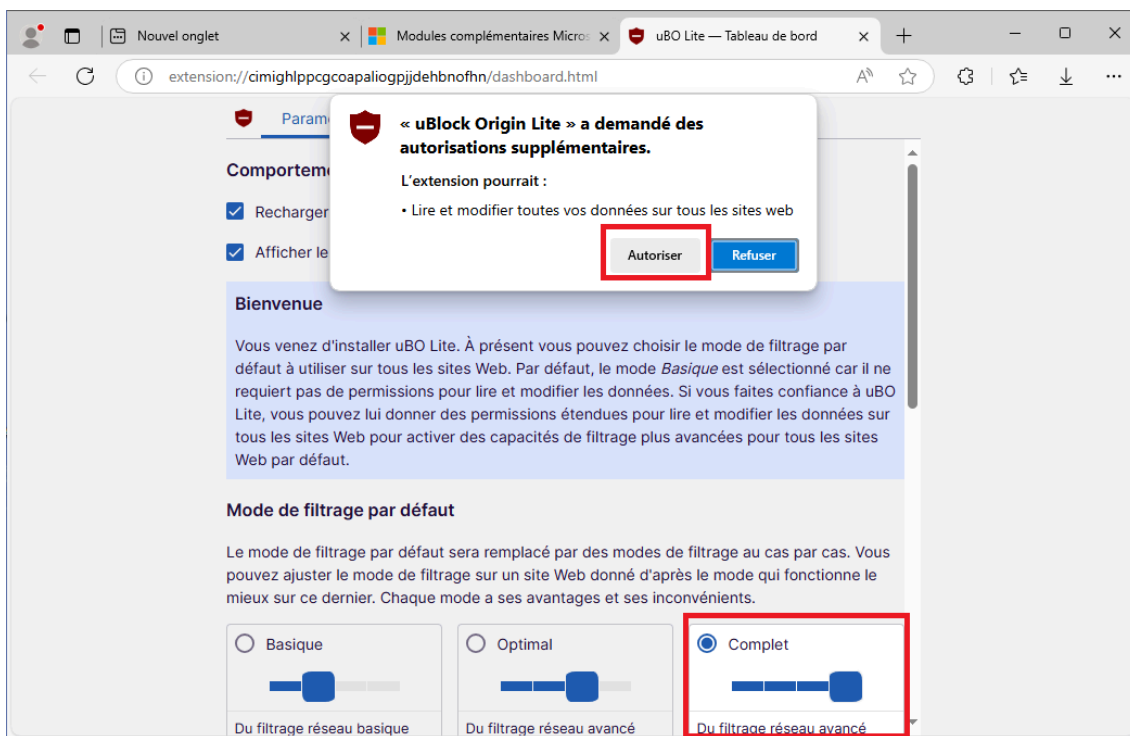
Nouvel onglet
Modules complémentaires Micros
uBO Lite — Tableau de bord
extension://cimighlppcgcoapaliogpjjdehbnofhn/dashboard.html

Param

Comportem

Recharger

Afficher le

« uBlock Origin Lite » a demandé des autorisations supplémentaires.

L'extension pourrait :

• Lire et modifier toutes vos données sur tous les sites web

Autoriser
Refuser

Bienvenue

Vous venez d'installer uBO Lite. À présent vous pouvez choisir le mode de filtrage par défaut à utiliser sur tous les sites Web. Par défaut, le mode *Basique* est sélectionné car il ne requiert pas de permissions pour lire et modifier les données. Si vous faites confiance à uBO Lite, vous pouvez lui donner des permissions étendues pour lire et modifier les données sur tous les sites Web pour activer des capacités de filtrage plus avancées pour tous les sites Web par défaut.

Mode de filtrage par défaut

Le mode de filtrage par défaut sera remplacé par des modes de filtrage au cas par cas. Vous pouvez ajuster le mode de filtrage sur un site Web donné d'après le mode qui fonctionne le mieux sur ce dernier. Chaque mode a ses avantages et ses inconvénients.

Basique
Du filtrage réseau basique

Optimal
Du filtrage réseau avancé

Complet
Du filtrage réseau avancé